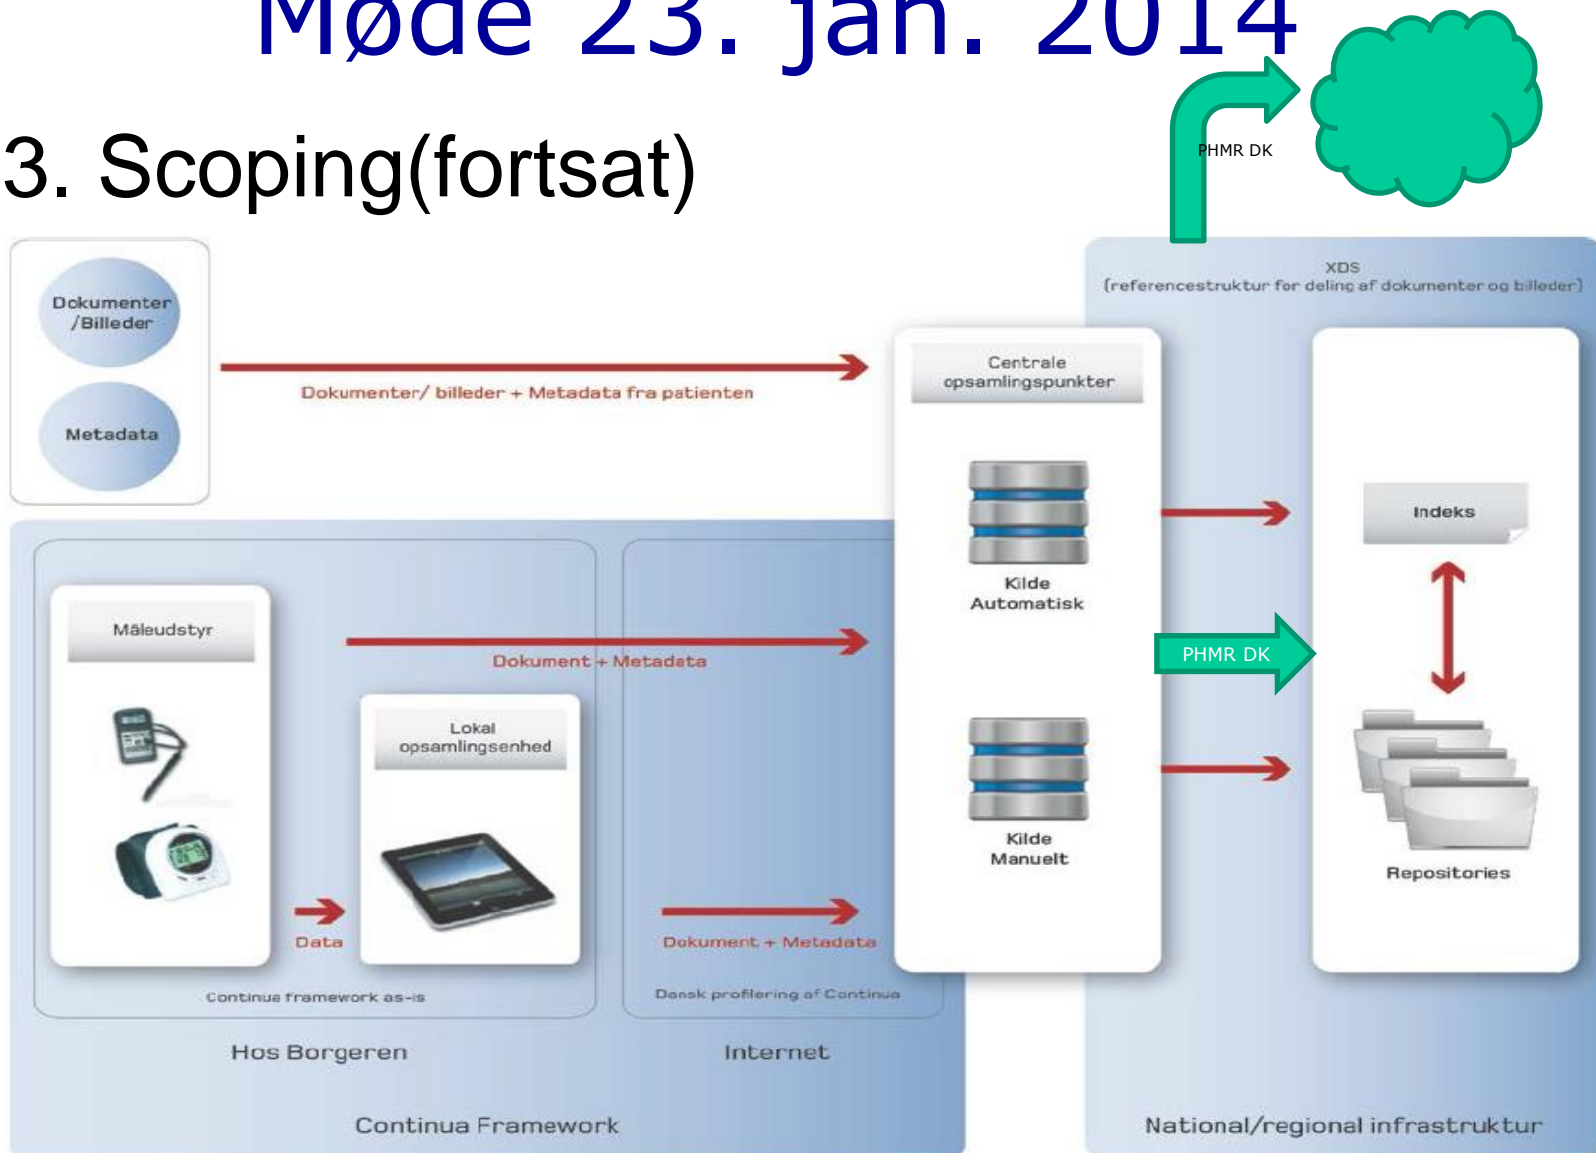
Møde 23. jan. 2014

3. Scoping(fortsat)

PHMR DK

Dokumenter /Billeder

Metadata

Dokumenter/ billeder + Metadata fra patienten

XDS (referencestruktur for deling af dokumenter og billeder)

Centrale opsamlingspunkter

Kilde Automatisk

Indeks

PHMR DK

Måleudstyr

Dokument + Metadata

Lokal opsamlingsenhed

Kilde Manuelt

Repositories

Data

Dokument + Metadata

Continua framework as-is

Dansk profilering af Continua

Hos Borgeren

Internet

Continua Framework

National/regional infrastruktur